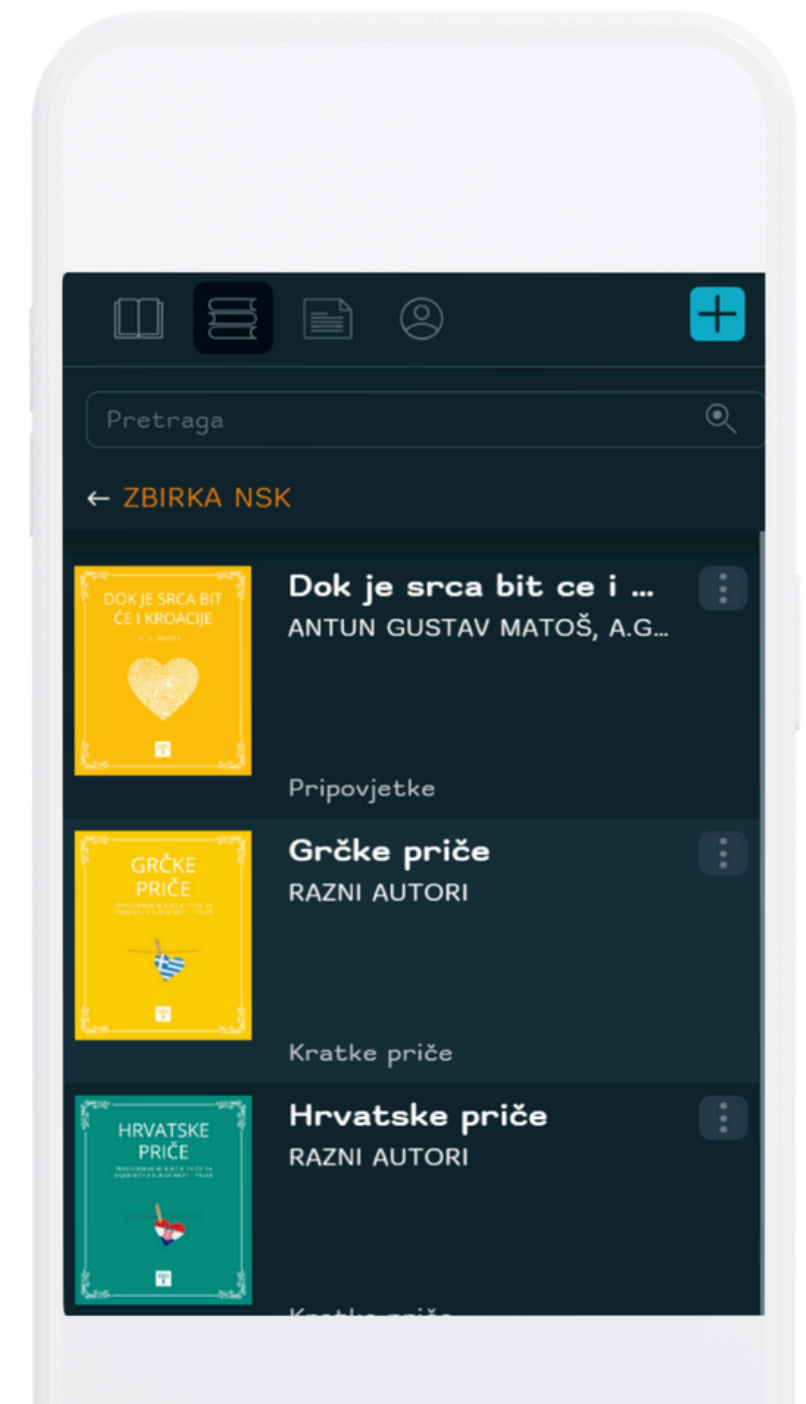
Pretraga

← ZBIRKA NSK

DOK JE SRCA BIT ĆE I KROACIJE
A. G. MATOŠ

Dok je srca bit ce i ...
ANTUN GUSTAV MATOŠ, A.G...
Pripovjetke

GRČKE PRIČE
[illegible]

Grčke priče
RAZNI AUTORI
Kratke priče

HRVATSKE PRIČE
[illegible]

Hrvatske priče
RAZNI AUTORI
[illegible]